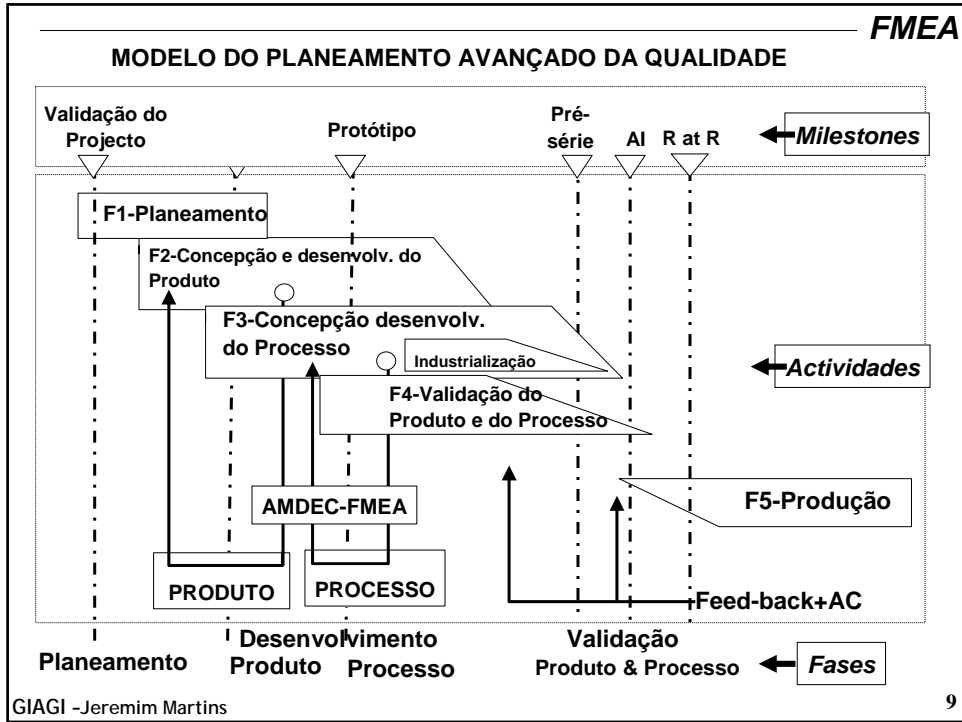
FMEA

MODELO DO PLANEAMENTO AVANÇADO DA QUALIDADE

Validação do Projecto

Protótipo

Pré-série

AI

R at R

Milestones

F1-Planeamento

F2-Concepção e desenvolv. do Produto

F3-Concepção desenvolv. do Processo

Industrialização

Actividades

F4-Validação do Produto e do Processo

AMDEC-FMEA

F5-Produção

PRODUTO

PROCESSO

Feed-back+AC

Planeamento

Desenvolvimento Produto

Desenvolvimento Processo

Validação Produto & Processo

Fases

GIAGI –Jeremim Martins

9